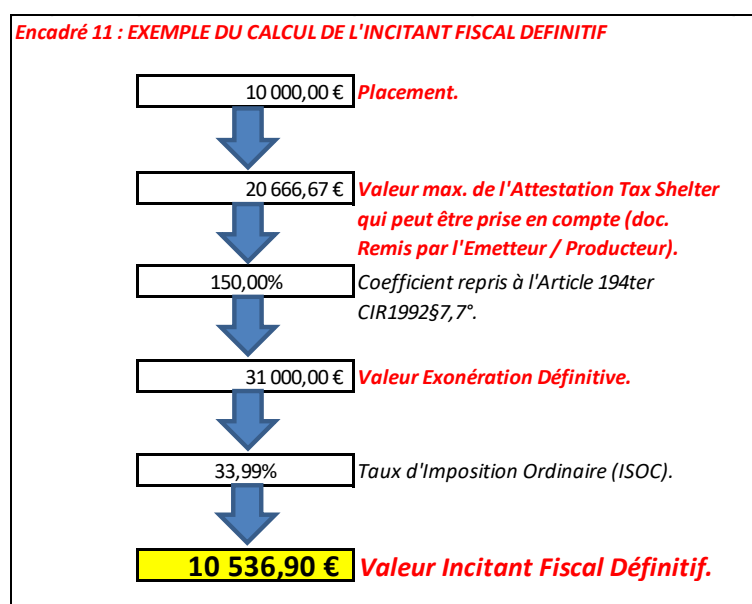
Encadré 11 : EXEMPLE DU CALCUL DE L'INCITANT FISCAL DEFINITIF

10 000,00 € Placement.

20 666,67 € Valeur max. de l'Attestation Tax Shelter qui peut être prise en compte (doc. Remis par l'Emetteur / Producteur).

150,00% Coefficient repris à l'Article 194ter CIR1992§7,7°.

31 000,00 € Valeur Exonération Définitive.

33,99% Taux d'Imposition Ordinaire (ISOC).

10 536,90 € Valeur Incitant Fiscal Définitif.